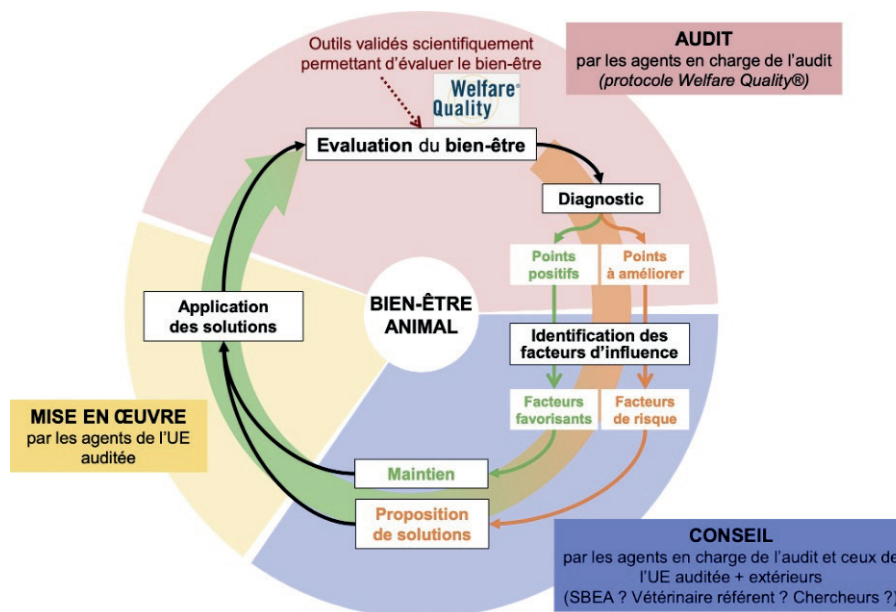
Outils validés scientifiquement permettant d'évaluer le bien-être

Welfare Quality®

AUDIT
par les agents en charge de l'audit
(protocole Welfare Quality®)

Evaluation du bien-être

Diagnostic

Points positifs

Points à améliorer

Application des solutions

BIEN-ÊTRE ANIMAL

Identification des facteurs d'influence

Facteurs favorisants

Facteurs de risque

MISE EN ŒUVRE
par les agents de l'UE auditée

Maintien

Proposition de solutions

CONSEIL
par les agents en charge de l'audit et ceux de l'UE auditée + extérieurs
(SBEA ? Vétérinaire référent ? Chercheurs ?)